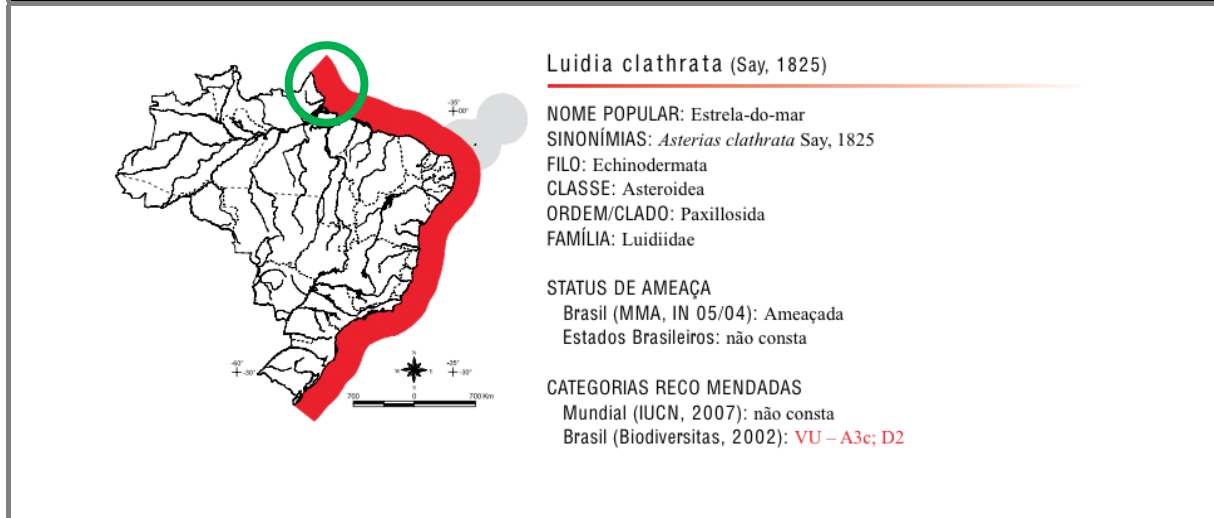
-35°
+00°

-60°
+-30°

-35°
+-30°

N
W E
S

700 0 700 Km

Luidia clathrata (Say, 1825)

NOME POPULAR: Estrela-do-mar
SINONÍMIAS: *Asterias clathrata* Say, 1825
FILO: Echinodermata
CLASSE: Asteroidea
ORDEM/CLADO: Paxillosida
FAMÍLIA: Luidiidae

STATUS DE AMEAÇA
Brasil (MMA, IN 05/04): Ameaçada
Estados Brasileiros: não consta

CATEGORIAS RECO MENDADAS
Mundial (IUCN, 2007): não consta
Brasil (Biodiversitas, 2002): VU – A3c; D2